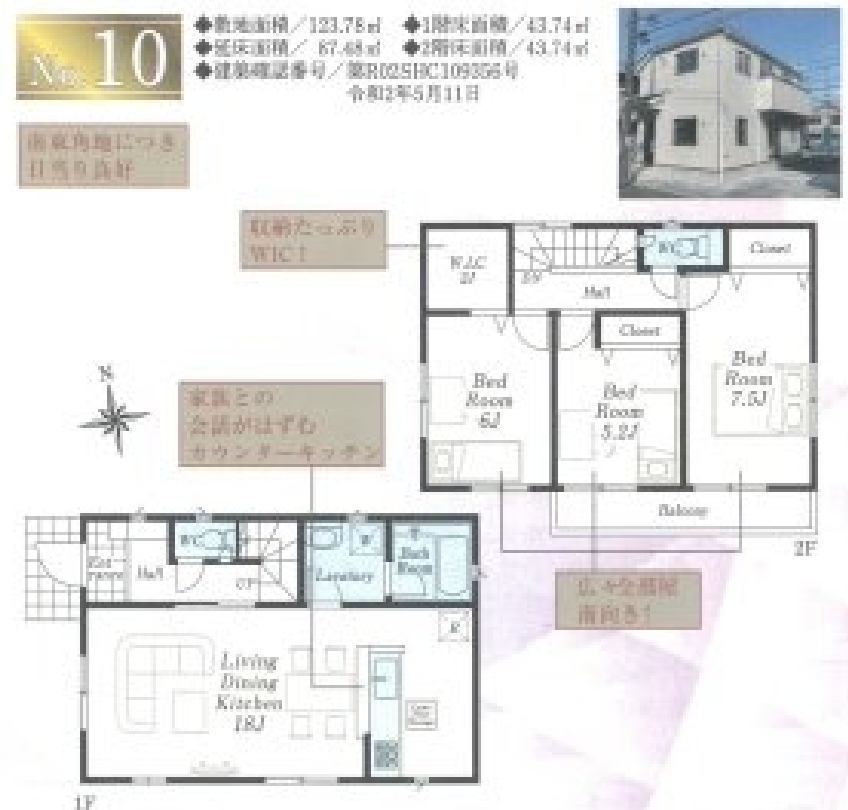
No. 10

◆敷地面積／123.78㎡ ◆1階床面積／43.74㎡
◆延床面積／87.48㎡ ◆2階床面積／43.74㎡
◆建築確認番号／第R02SHC109356号
令和2年5月11日

南東角地につき日当り良好

収納たっぷり WIC！

W.I.C 2J

Hall

Closet

Bed Room 6J

Bed Room 5.2J

Bed Room 7.5J

Balcony

2F

N

家族との会話がはずむカウンターキッチン

Entrance

Hall

C/P

Lavatory

Bath Room

Living Dining Kitchen 18J

広々な間取南向き！

1F